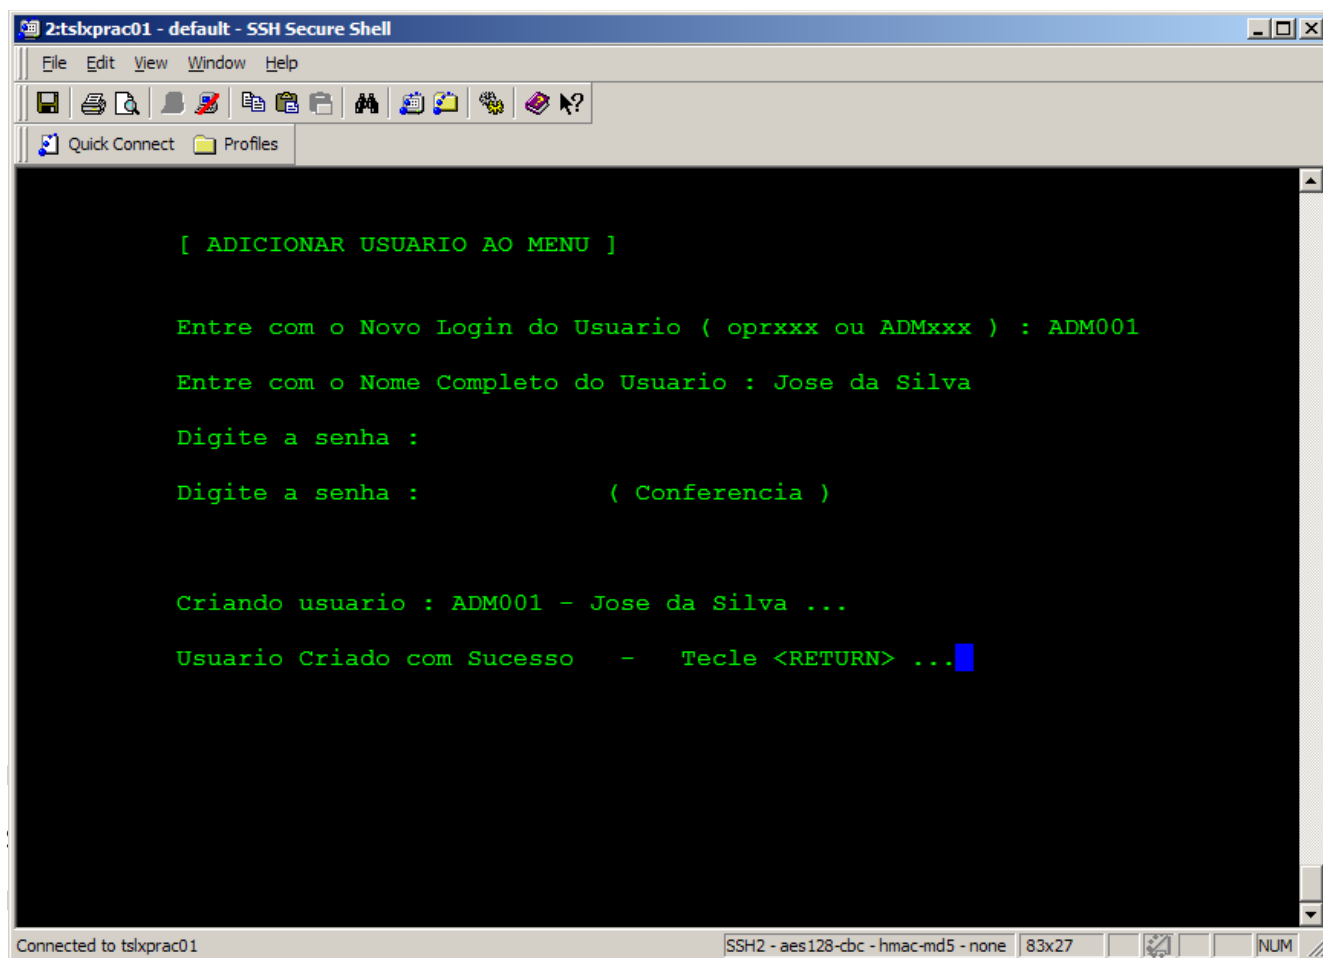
2:tslxprac01 - default - SSH Secure Shell

File Edit View Window Help

Quick Connect Profiles

[ ADICIONAR USUARIO AO MENU ]

Entre com o Novo Login do Usuario ( oprxxx ou ADMxxx ) : ADM001

Entre com o Nome Completo do Usuario : Jose da Silva

Digite a senha :

Digite a senha : ( Conferencia )

Criando usuario : ADM001 - Jose da Silva ...

Usuario Criado com Sucesso - Tecle <RETURN> ...

Connected to tslxprac01 SSH2 - aes128-cbc - hmac-md5 - none 83x27 NUM